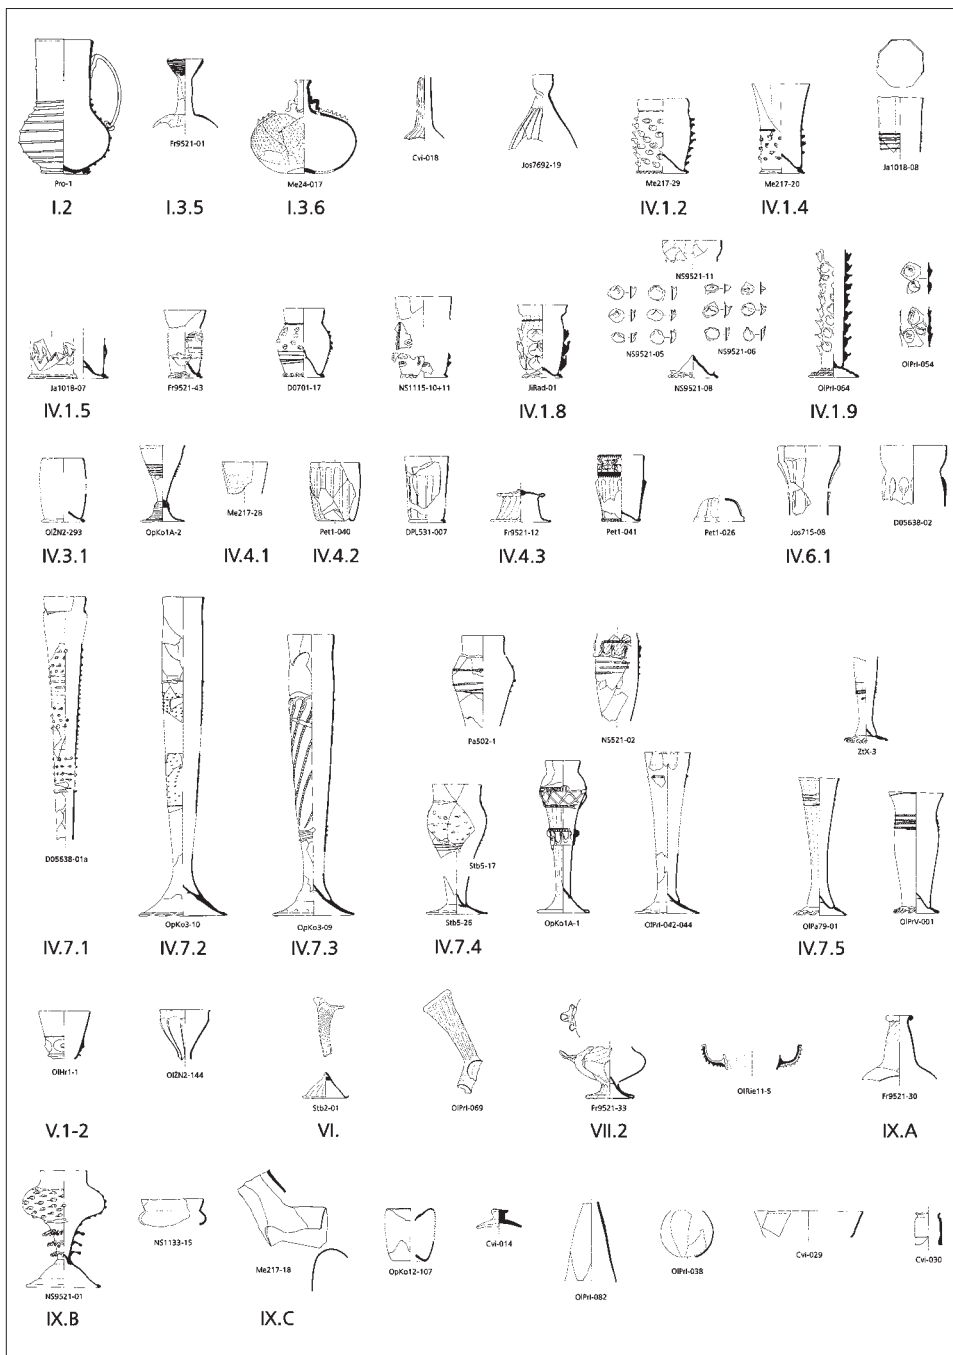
Pro-1
I.2
Fr9521-01
I.3.5
Me24-017
I.3.6
Cvi-018
Jos7692-19
Me217-29
IV.1.2
Me217-20
IV.1.4
Ja1018-08

Ja1018-07
IV.1.5
Fr9521-43
D0701-17
NS1115-10+11
JiRad-01
IV.1.8
NS9521-11
NS9521-05
NS9521-06
NS9521-08
OlPrI-064
IV.1.9
OlPrI-054

OlŽN2-293
IV.3.1
OpKo1A-2
Me217-28
IV.4.1
Pet1-040
IV.4.2
DPL531-007
Fr9521-12
IV.4.3
Pet1-041
Pet1-026
Jos715-08
IV.6.1
D05638-02

D05638-01a
IV.7.1
OpKo3-10
IV.7.2
OpKo3-09
IV.7.3
Pa502-1
NS521-02
ZtX-3
Stb5-17
Stb5-26
IV.7.4
OpKo1A-1
OlPrI-042-044
OlPa79-01
IV.7.5
OlPrV-001

OlHr1-1
V.1-2
OlŽN2-144
Stb2-01
VI.
OlPrI-069
Fr9521-33
VII.2
OlRie11-5
Fr9521-30
IX.A

NS9521-01
IX.B
NS1133-15
Me217-18
IX.C
OpKo12-107
Cvi-014
OlPrI-082
OlPrI-038
Cvi-029
Cvi-030